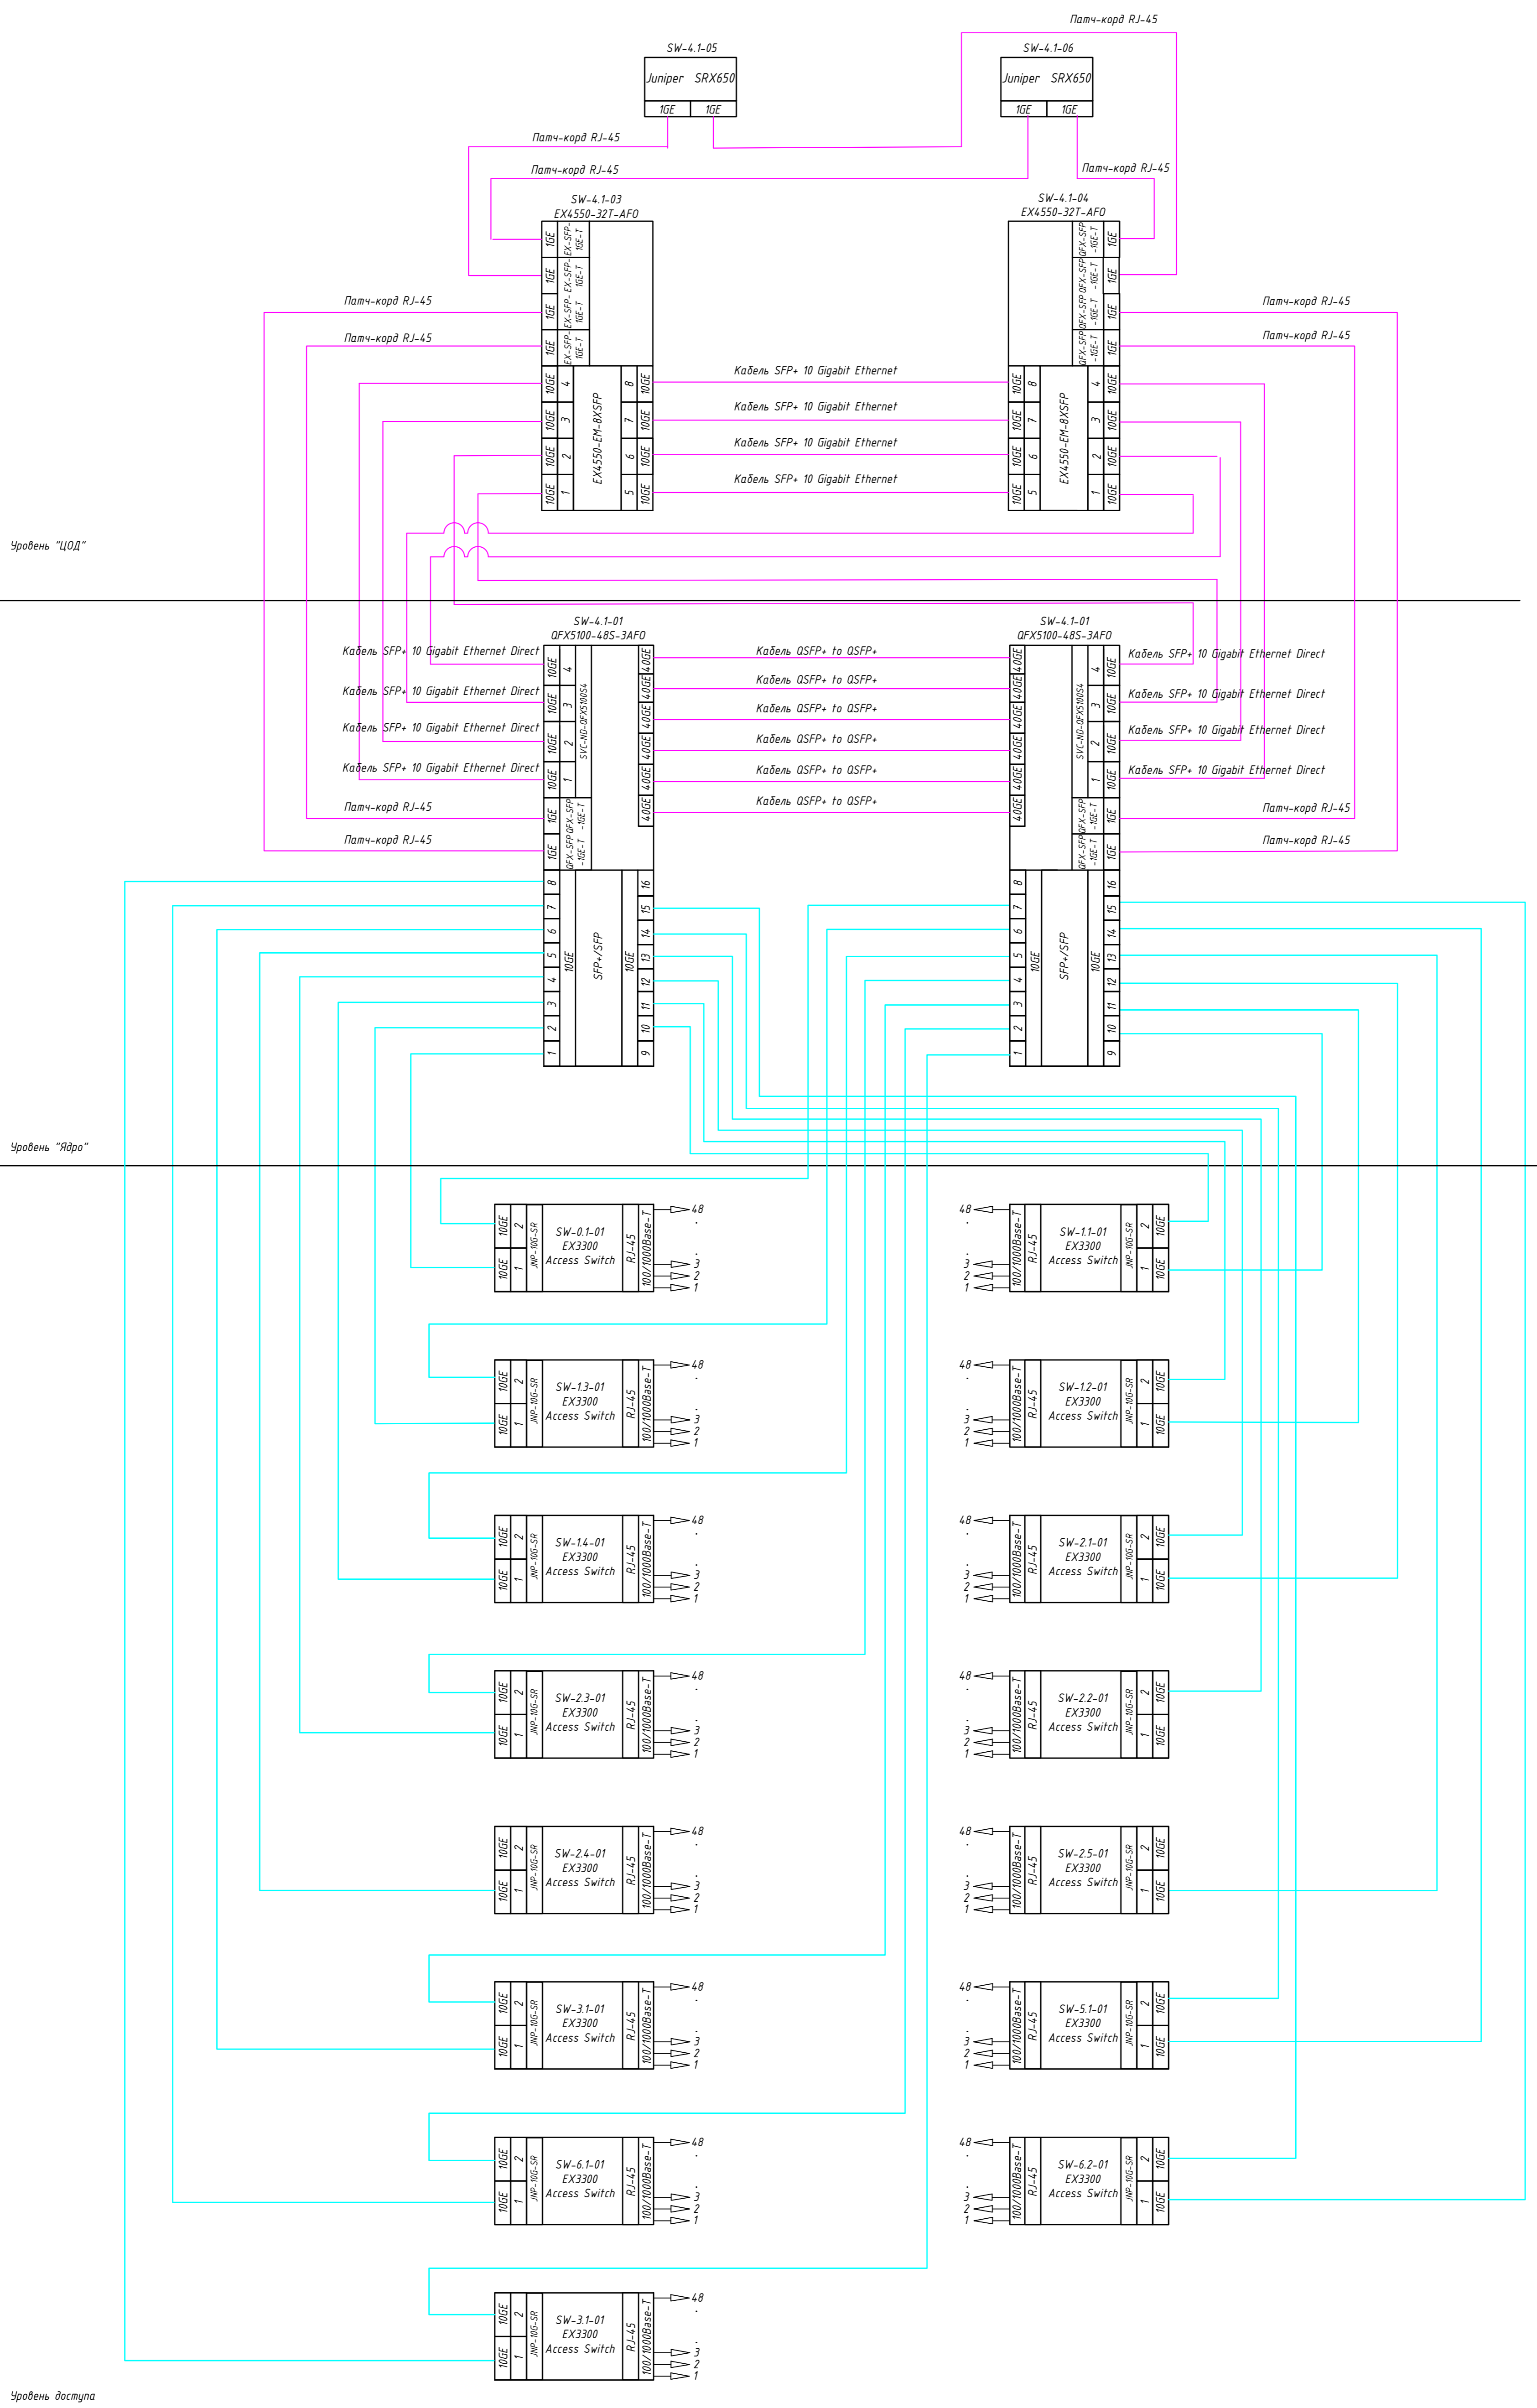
Патч-корд RJ-45

SW-4.1-05
Juniper SRX650
1GE 1GE

SW-4.1-06
Juniper SRX650
1GE 1GE

Патч-корд RJ-45
Патч-корд RJ-45
Патч-корд RJ-45

SW-4.1-03
EX4550-32T-AFO
1GE EX-SFP-1GE-T
1GE EX-SFP-1GE-T
1GE EX-SFP-1GE-T
1GE EX-SFP-1GE-T
10GE 4
10GE 3
10GE 2
10GE 1
EX4550-EM-8XSFP
8 10GE
7 10GE
6 10GE
5 10GE

SW-4.1-04
EX4550-32T-AFO
QFX-SFP-1GE-T 1GE
QFX-SFP-1GE-T 1GE
QFX-SFP-1GE-T 1GE
QFX-SFP-1GE-T 1GE
10GE 8
10GE 7
10GE 6
10GE 5
EX4550-EM-8XSFP
4 10GE
3 10GE
2 10GE
1 10GE

Патч-корд RJ-45
Патч-корд RJ-45
Патч-корд RJ-45
Патч-корд RJ-45

Кабель SFP+ 10 Gigabit Ethernet
Кабель SFP+ 10 Gigabit Ethernet
Кабель SFP+ 10 Gigabit Ethernet
Кабель SFP+ 10 Gigabit Ethernet

Уровень "ЦОД"

SW-4.1-01
QFX5100-48S-3AFO
10GE 4
10GE 3
10GE 2
10GE 1
SVC-ND-QFX5100S4
1GE QFX-SFP-1GE-T
1GE QFX-SFP-1GE-T
40GE 40GE 40GE 40GE 40GE 40GE

SW-4.1-01
QFX5100-48S-3AFO
40GE 40GE 40GE 40GE 40GE 40GE
SVC-ND-QFX5100S4
4 10GE
3 10GE
2 10GE
1 10GE
QFX-SFP-1GE-T 1GE
QFX-SFP-1GE-T 1GE

Кабель SFP+ 10 Gigabit Ethernet Direct
Кабель SFP+ 10 Gigabit Ethernet Direct
Кабель SFP+ 10 Gigabit Ethernet Direct
Кабель SFP+ 10 Gigabit Ethernet Direct
Патч-корд RJ-45
Патч-корд RJ-45

Кабель QSFP+ to QSFP+
Кабель QSFP+ to QSFP+
Кабель QSFP+ to QSFP+
Кабель QSFP+ to QSFP+
Кабель QSFP+ to QSFP+
Кабель QSFP+ to QSFP+

Кабель SFP+ 10 Gigabit Ethernet Direct
Кабель SFP+ 10 Gigabit Ethernet Direct
Кабель SFP+ 10 Gigabit Ethernet Direct
Кабель SFP+ 10 Gigabit Ethernet Direct
Патч-корд RJ-45
Патч-корд RJ-45

8 7 6 5 4 3 2 1
10GE SFP+/SFP 10GE
16 15 14 13 12 11 10 9

8 7 6 5 4 3 2 1
10GE SFP+/SFP 10GE
16 15 14 13 12 11 10 9

Уровень "Ядро"

10GE 2 10GE 1 JNP-10G-SR
SW-0.1-01
EX3300
Access Switch
RJ-45 100/1000Base-T
48 . . 3 2 1

48 . . 3 2 1
100/1000Base-T RJ-45
SW-1.1-01
EX3300
Access Switch
JNP-10G-SR 2 10GE 1 10GE

SW-1.3-01
EX3300
Access Switch

SW-1.2-01
EX3300
Access Switch

SW-1.4-01
EX3300
Access Switch

SW-2.1-01
EX3300
Access Switch

SW-2.3-01
EX3300
Access Switch

SW-2.2-01
EX3300
Access Switch

SW-2.4-01
EX3300
Access Switch

SW-2.5-01
EX3300
Access Switch

SW-3.1-01
EX3300
Access Switch

SW-5.1-01
EX3300
Access Switch

SW-6.1-01
EX3300
Access Switch

SW-6.2-01
EX3300
Access Switch

SW-3.1-01
EX3300
Access Switch

Уровень доступа